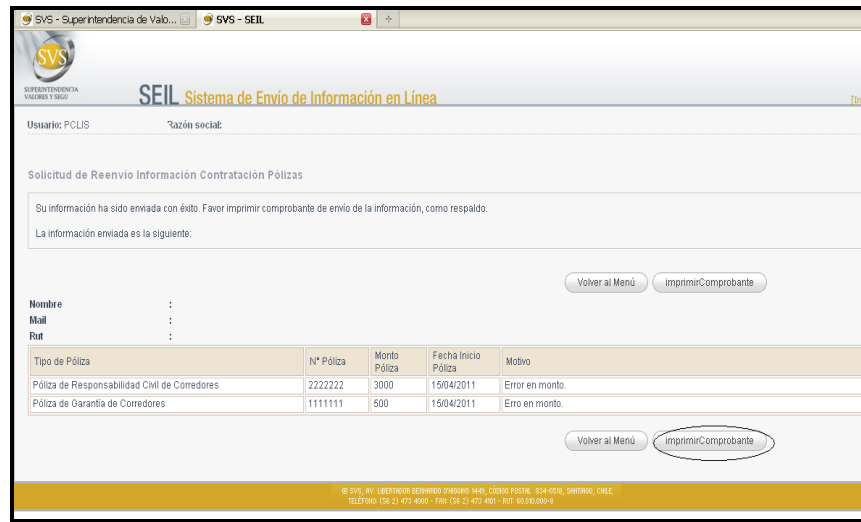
SVS - Superintendencia de Valo...

SVS - SEIL

SVS

SUPERINTENDENCIA VALORES Y SEGU

SEIL Sistema de Envío de Información en Línea

Usuario: PCLIS

Razón social:

Solicitud de Reenvio Información Contratación Pólizas

Su información ha sido enviada con éxito. Favor imprimir comprobante de envío de la información, como respaldo.

La información enviada es la siguiente:

Volver al Menú

imprimirComprobante

Nombre :

Mail :

Rut :

| Tipo de Póliza | N° Póliza | Monto Póliza | Fecha Inicio Póliza | Motivo |
|---|---|---|---|---|
| Póliza de Responsabilidad Civil de Corredores | 2222222 | 3000 | 15/04/2011 | Error en monto. |
| Póliza de Garantía de Corredores | 1111111 | 500 | 15/04/2011 | Erro en monto. |

Volver al Menú

imprimirComprobante

© SVS, AV. LIBERTADOR BERNARDO O'HIGGINS 1449, CÓDIGO POSTAL 834-0518, SANTIAGO, CHILE
TELÉFONO (56 2) 473 4000 - FAX (56 2) 473 4101 - RUT: 60.810.000-8